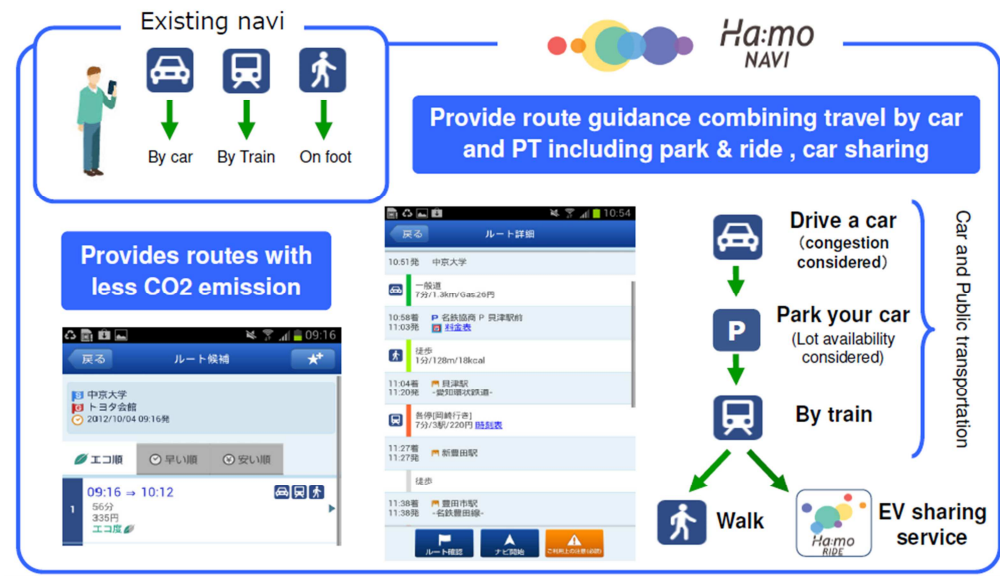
Existing navi

By car By Train On foot

Ha:mo NAVI

Provide route guidance combining travel by car and PT including park & ride , car sharing

Provides routes with less CO2 emission

09:16

戻る ルート候補

中京大学
トヨタ会館
2012/10/04 09:16発

エコ順 早い順 安い順

1 09:16 → 10:12
56分
335円
エコ度

10:54

戻る ルート詳細

10:51発 中京大学

一般道
7分/1.3km/Gas:26円

10:58着 P 名鉄協商 P 見津駅前
11:03発 料金表

徒歩
1分/128m/16kcal

11:04着 見津駅
11:20発 -愛知環状鉄道-

各停[岡崎行き]
7分/3駅/220円 時刻表

11:27着 新豊田駅
11:29発

徒歩

11:38着 豊田市駅
11:38発 -名鉄豊田線-

ルート確認 ナビ開始 ご利用上の注意(必読)

Drive a car
(congestion considered)

Park your car
(Lot availability considered)

By train

Walk

EV sharing service

Ha:mo RIDE

Car and Public transportation